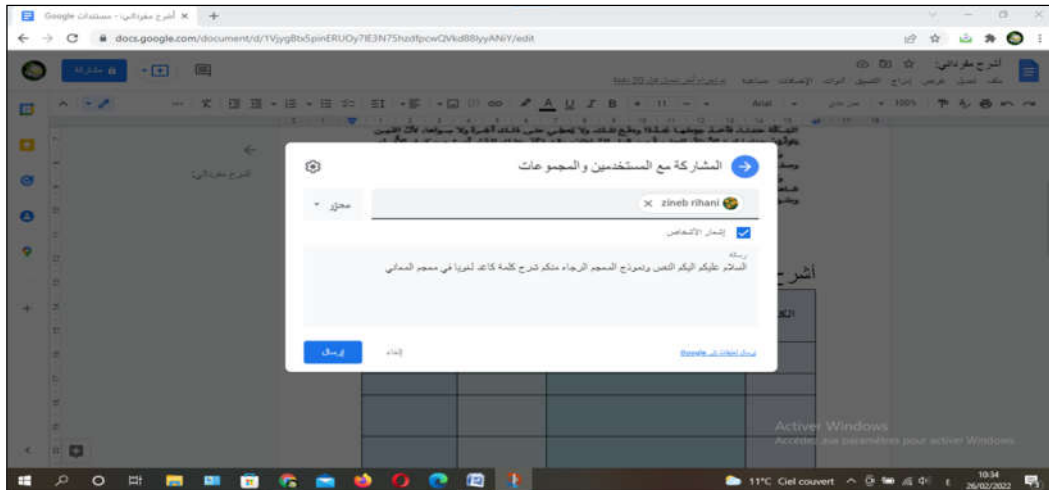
أشرح مفرداتي - مستندات Google

docs.google.com/document/d/1VjygBtx5pinERUOy7lE3N7Shzdfpcw0VkdBBIyyANiY/edit

مشاركة

أشرح مفرداتي

المشاركة مع المستخدمين والمجموعات

zineb rihani ×

محرر

إشعار الأشخاص

رسالة

السلام عليكم اليكم النص ونموذج المعجم الرجاء منكم شرح كلمة كاعد لغويا في معجم المعاني

إرسال

إلغاء

إرسال تعليقات إلى Google

أشرح

Activer Windows
Accédez aux paramètres pour activer Windows.

11°C Ciel couvert

10:34
26/02/2022